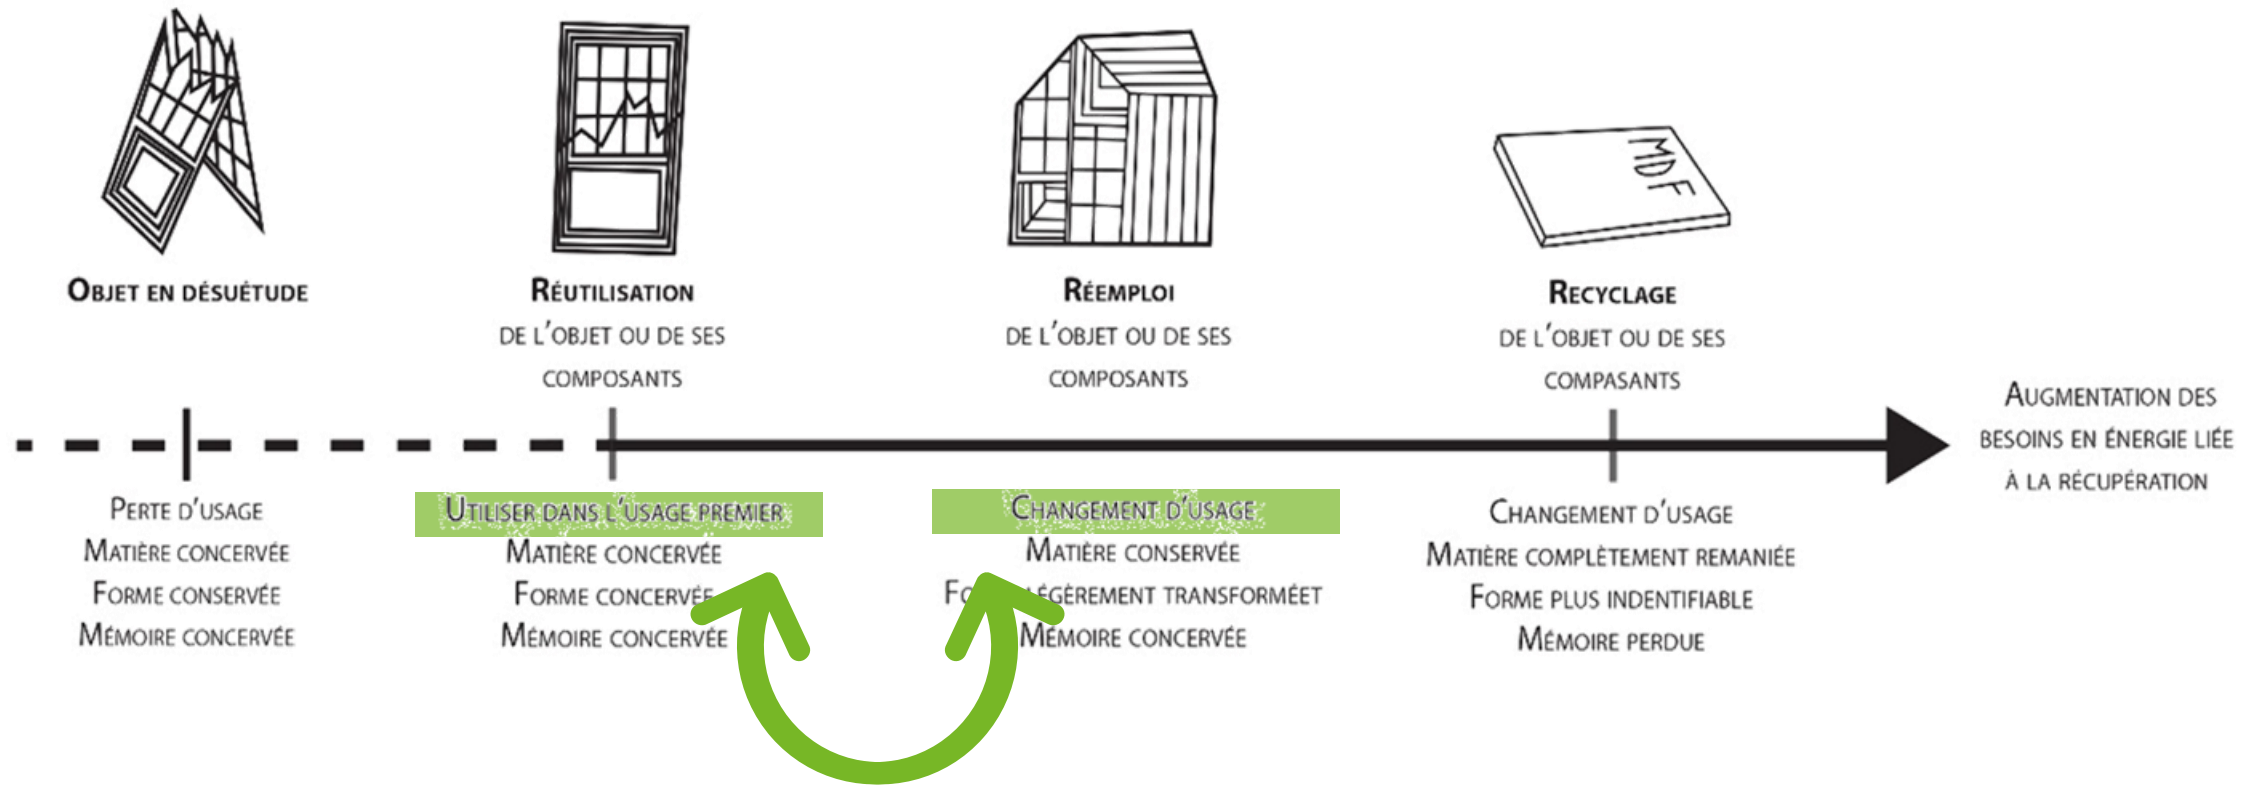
MDF

Objet en désuétude

Réutilisation
de l'objet ou de ses composants

Réemploi
de l'objet ou de ses composants

Recyclage
de l'objet ou de ses compasants

Augmentation des besoins en énergie liée à la récupération

Perte d'usage
Matière concervée
Forme conservée
Mémoire concervée

Utiliser dans l'usage premier
Matière concervée
Forme concervée
Mémoire concervée

Changement d'usage
Matière conservée
Fo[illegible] légèrement transforméet
Mémoire concervée

Changement d'usage
Matière complètement remaniée
Forme plus indentifiable
Mémoire perdue